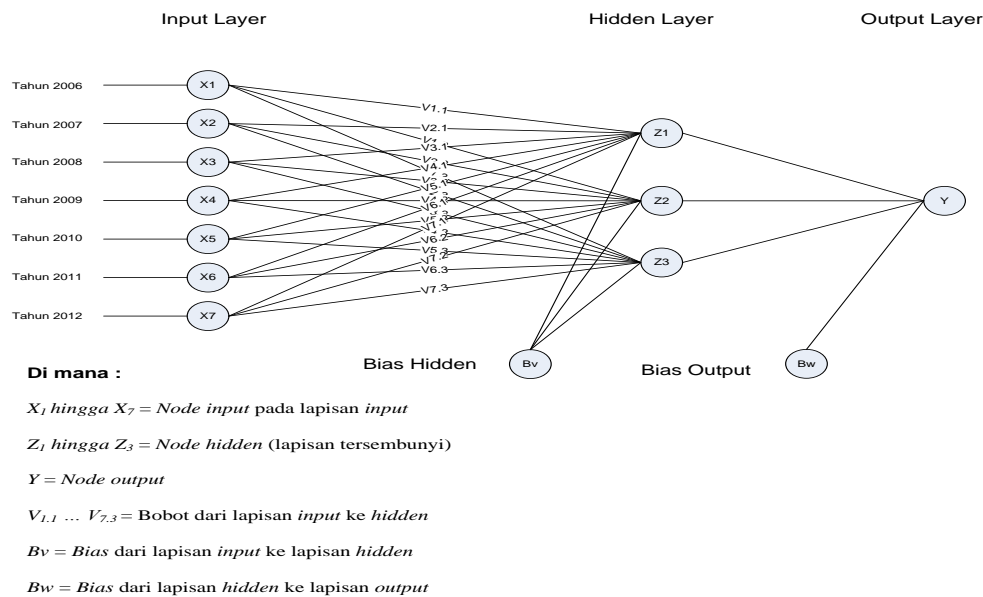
Input Layer

Hidden Layer

Output Layer

Tahun 2006

Tahun 2007

Tahun 2008

Tahun 2009

Tahun 2010

Tahun 2011

Tahun 2012

X1

X2

X3

X4

X5

X6

X7

V1.1

V2.1

V3.1

V4.1

V5.1

V6.1

V7.2

V6.2

V5.3

V6.3

V7.3

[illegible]

Z1

Z2

Z3

Y

Bias Hidden

Bv

Bias Output

Bw

Di mana :

$X_1$ hingga $X_7$ = Node input pada lapisan input

$Z_1$ hingga $Z_3$ = Node hidden (lapisan tersembunyi)

Y = Node output

$V_{1.1}$ … $V_{7.3}$ = Bobot dari lapisan input ke hidden

Bv = Bias dari lapisan input ke lapisan hidden

Bw = Bias dari lapisan hidden ke lapisan output